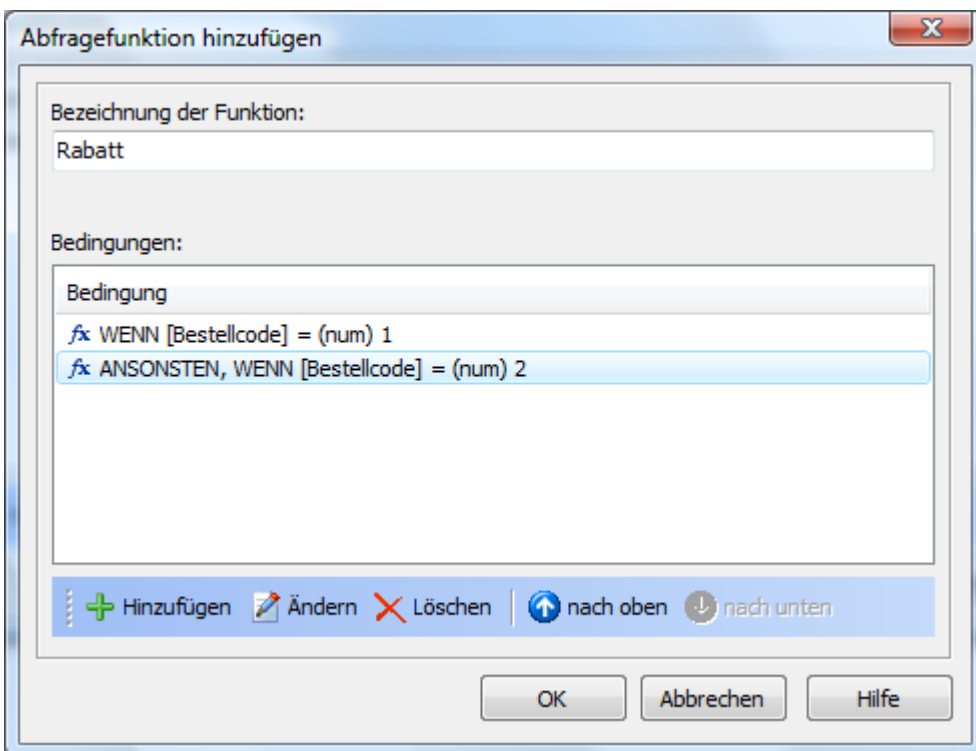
Abfragefunktion hinzufügen

X

Bezeichnung der Funktion:

Rabatt

Bedingungen:

Bedingung

$fx$ WENN [Bestellcode] = (num) 1

$fx$ ANSONSTEN, WENN [Bestellcode] = (num) 2

Hinzufügen Ändern Löschen nach oben nach unten

OK Abbrechen Hilfe